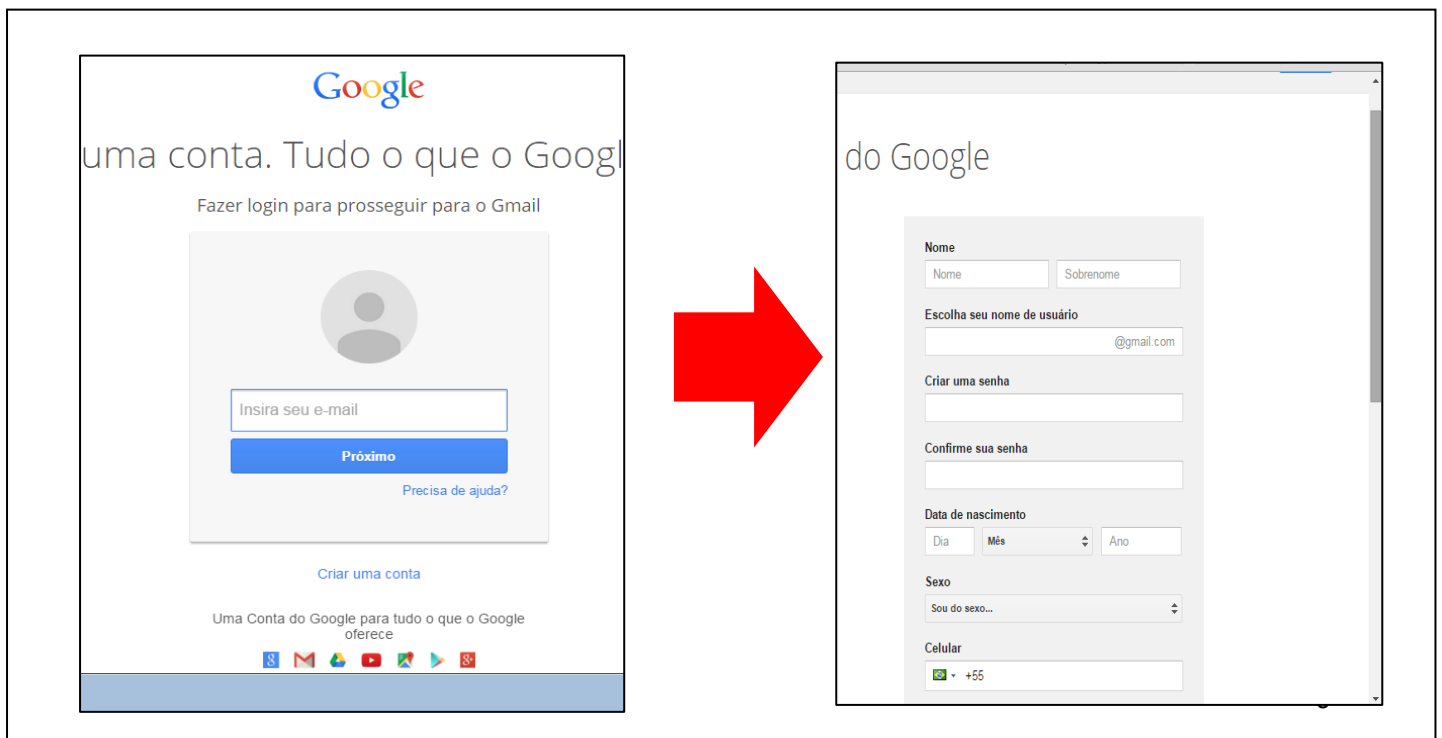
Google

uma conta. Tudo o que o Googl

Fazer login para prosseguir para o Gmail

Insira seu e-mail

Próximo

Precisa de ajuda?

Criar uma conta

Uma Conta do Google para tudo o que o Google oferece

do Google

Nome

Nome

Sobrenome

Escolha seu nome de usuário

@gmail.com

Criar uma senha

Confirme sua senha

Data de nascimento

Dia

Mês

Ano

Sexo

Sou do sexo...

Celular

+55